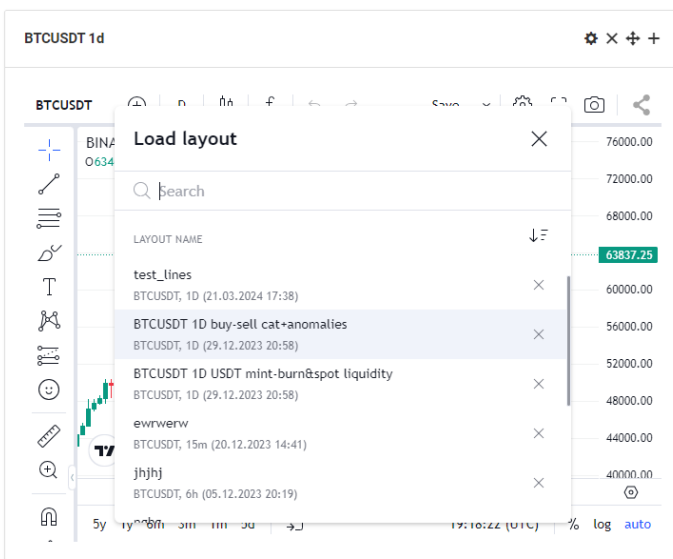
BTCUSDT 1d

BTCUSDT D f Save

BINA
O634

Load layout

Search

LAYOUT NAME

test_lines
BTCUSDT, 1D (21.03.2024 17:38)

BTCUSDT 1D buy-sell cat+anomalies
BTCUSDT, 1D (29.12.2023 20:58)

BTCUSDT 1D USDT mint-burn&spot liquidity
BTCUSDT, 1D (29.12.2023 20:58)

ewrwerw
BTCUSDT, 15m (20.12.2023 14:41)

jhjhj
BTCUSDT, 6h (05.12.2023 20:19)

76000.00
72000.00
68000.00
63837.25
60000.00
56000.00
52000.00
48000.00
44000.00
40000.00

5y 1y 6m 3m 1m 5d 19:18:22 (UTC) % log auto